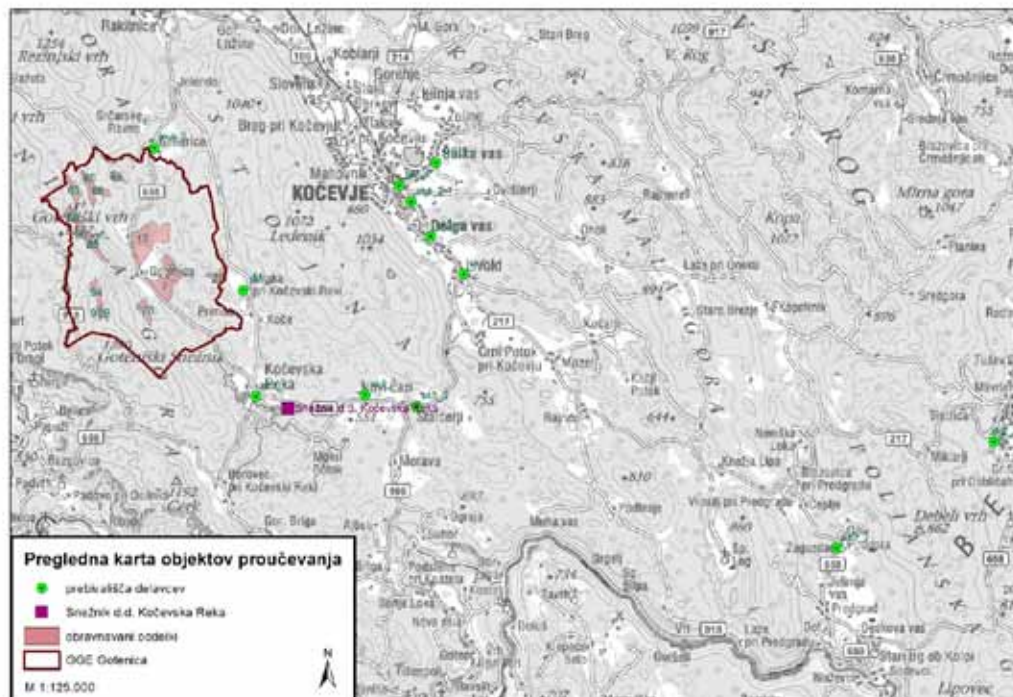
Rakitnica
1254
Reteljski vrh
Koblarji
714
Stari Breg
V. Rog
617
Slovenska vas
Gorenje
Mahovnik
KOČEVJE
Šalka vas
Dolga vas
Breg pri Kočevju
Koče
Livold
Mlaka pri Kočevski Reki
Koba
1072
Ledenica
Kočevska Reka
Snežnik d.d. Kočevska Reka
Staro Čepi
Morava
Crni Potok pri Kočevju
Kočevske Poljane
Stari Breg
Kopa
Mirna gora
1047
Rožni vrh
217
Kopmlinik
Štalcerji
Vimolj pri Predgradu
Predgrad
Zagozdac
Debeli vrh
Banja Loka
Mirna vas
Kostel
Vas
Fara
Stari Brg ob Kolpi
Lipovec
Poljane
Ograja
Dol
Laze pri Predgradu
Kuželj
Gotenica
Gotenški vrh
Gotenška Snežnik
Bezgovica
Borovec pri Kočevski Reki
Novi Lazi
Kleč
Lazi
Grčarice
Jasnica
Borovec
Pugled
Gornje Mraševo
Rajndol
Kočevski Rog
Pregledna karta objektov proučevanja
prebivališča delavcev
Snežnik d.d. Kočevska Reka
obravnavani oddelki
GGE Gotenica
N
M 1:125.000